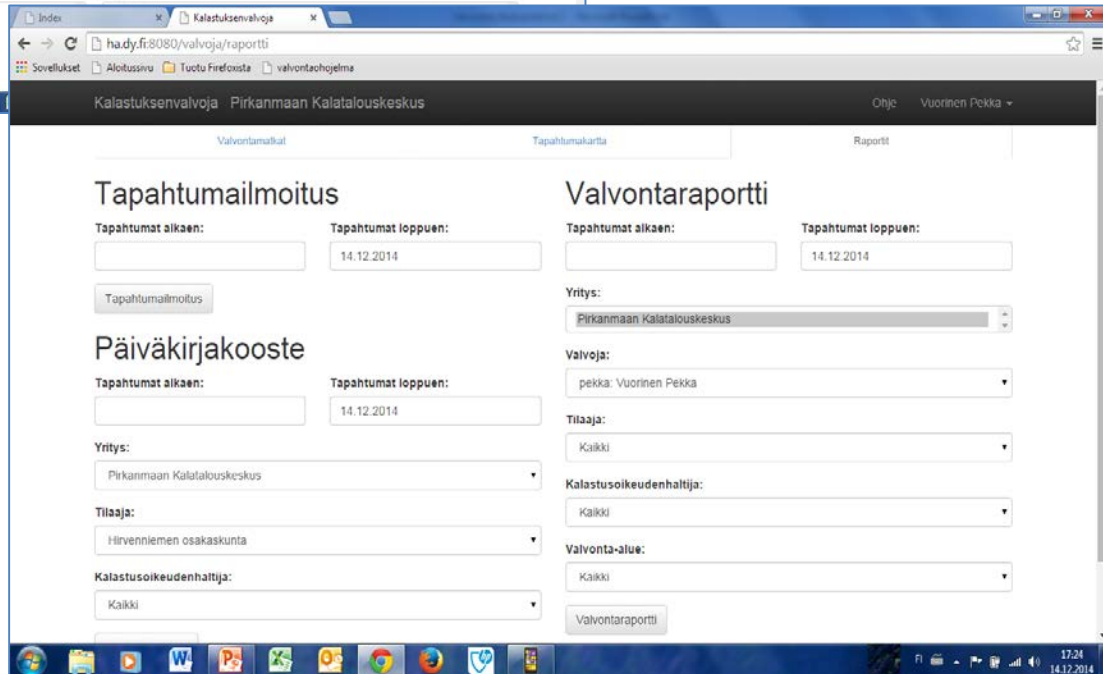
Index
Kalastuksenvalvoja
ha.dy.fi:8080/valvoja/raportti
Sovellukset Aloitussivu Tuotu Firefoxista valvontaohjelma

Kalastuksenvalvoja Pirkanmaan Kalatalouskeskus
Ohje Vuorinen Pekka

Valvontamatkat
Tapahtumakartta
Raportit

Tapahtumailmoitus

Tapahtumat alkaen:
Tapahtumat loppuen:
14.12.2014

Tapahtumailmoitus

Päiväkirjakooste

Tapahtumat alkaen:
Tapahtumat loppuen:
14.12.2014

Yritys:
Pirkanmaan Kalatalouskeskus

Tilaaja:
Hirvenniemen osakaskunta

Kalastusoikeudenhaltija:
Kaikki

Valvontaraportti

Tapahtumat alkaen:
Tapahtumat loppuen:
14.12.2014

Yritys:
Pirkanmaan Kalatalouskeskus

Valvoja:
pekka: Vuorinen Pekka

Tilaaja:
Kaikki

Kalastusoikeudenhaltija:
Kaikki

Valvonta-alue:
Kaikki

Valvontaraportti

FI
17:24
14.12.2014